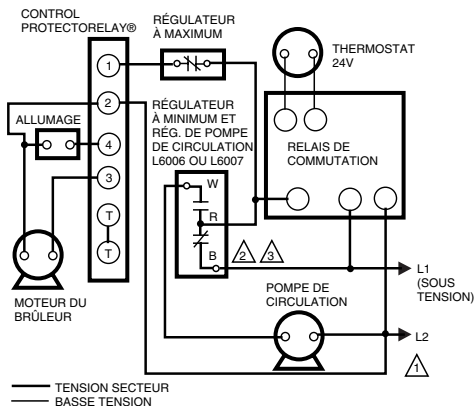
CONTROL PROTECTORELAY®

RÉGULATEUR À MAXIMUM

THERMOSTAT 24V

1

2

RÉGULATEUR À MINIMUM ET RÉG. DE POMPE DE CIRCULATION L6006 OU L6007

ALLUMAGE

4

3

RELAIS DE COMMUTATION

W

R

B

T

T

2

3

L1 (SOUS TENSION)

POMPE DE CIRCULATION

MOTEUR DU BRÛLEUR

L2

1

TENSION SECTEUR
BASSE TENSION